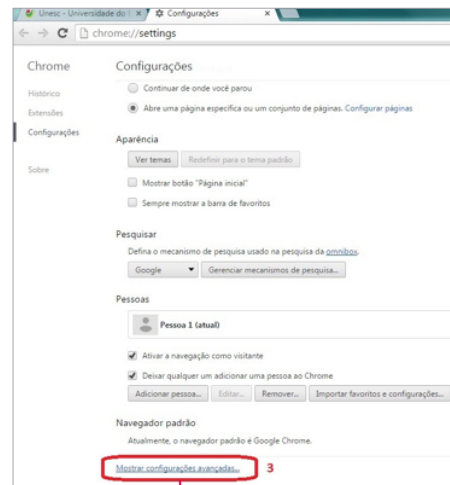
Unesc - Universidade do | × | Configurações ×

chrome://settings

Chrome

Histórico

Extensões

Configurações

Sobre

Configurações

Continuar de onde você parou

Abre uma página específica ou um conjunto de páginas. Configurar páginas

Aparência

Ver temas | Redefinir para o tema padrão

Mostrar botão "Página inicial"

Sempre mostrar a barra de favoritos

Pesquisar

Defina o mecanismo de pesquisa usado na pesquisa da omnibox.

Google | Gerenciar mecanismos de pesquisa...

Pessoas

Pessoa 1 (atual)

Ativar a navegação como visitante

Deixar qualquer um adicionar uma pessoa ao Chrome

Adicionar pessoa... | Editar... | Remover... | Importar favoritos e configurações...

Navegador padrão

Atualmente, o navegador padrão é Google Chrome.

Mostrar configurações avançadas... 3